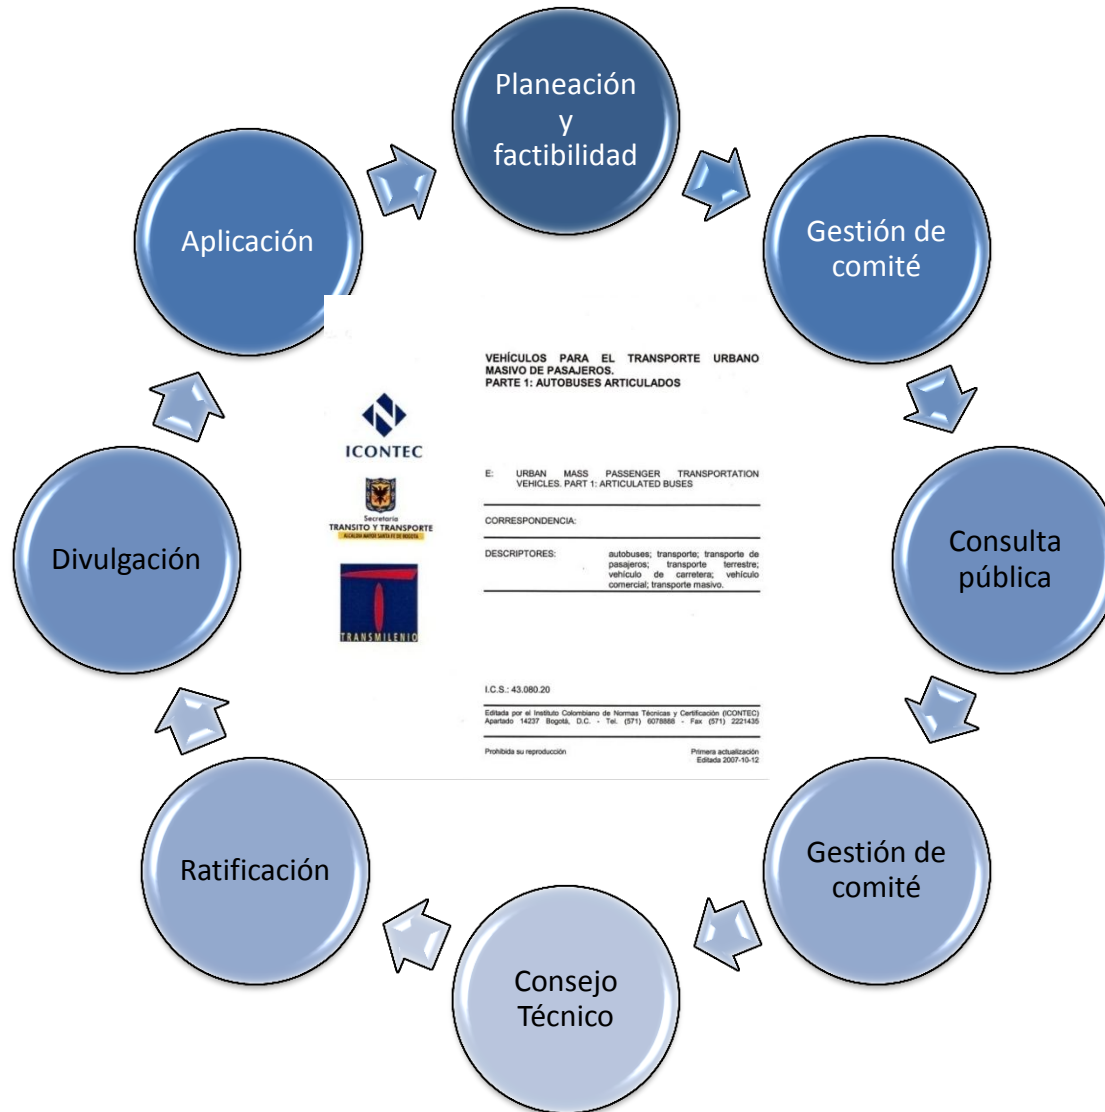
Planeación y factibilidad

Gestión de comité

Consulta pública

Gestión de comité

Consejo Técnico

Ratificación

Divulgación

Aplicación

ICONTEC

Secretaría TRANSITO Y TRANSPORTE
ALCALDIA MAYOR SANTA FE DE BOGOTA

TRANSMILENIO

VEHÍCULOS PARA EL TRANSPORTE URBANO MASIVO DE PASAJEROS.
PARTE 1: AUTOBUSES ARTICULADOS

E: URBAN MASS PASSENGER TRANSPORTATION VEHICLES. PART 1: ARTICULATED BUSES

CORRESPONDENCIA:

DESCRIPTORES: autobuses; transporte; transporte de pasajeros; transporte terrestre; vehículo de carretera; vehículo comercial; transporte masivo.

I.C.S.: 43.080.20

Editada por el Instituto Colombiano de Normas Técnicas y Certificación (ICONTEC) Apartado 14237 Bogotá, D.C. - Tel. (571) 6078888 - Fax (571) 2221435

Prohibida su reproducción

Primera actualización
Editada 2007-10-12